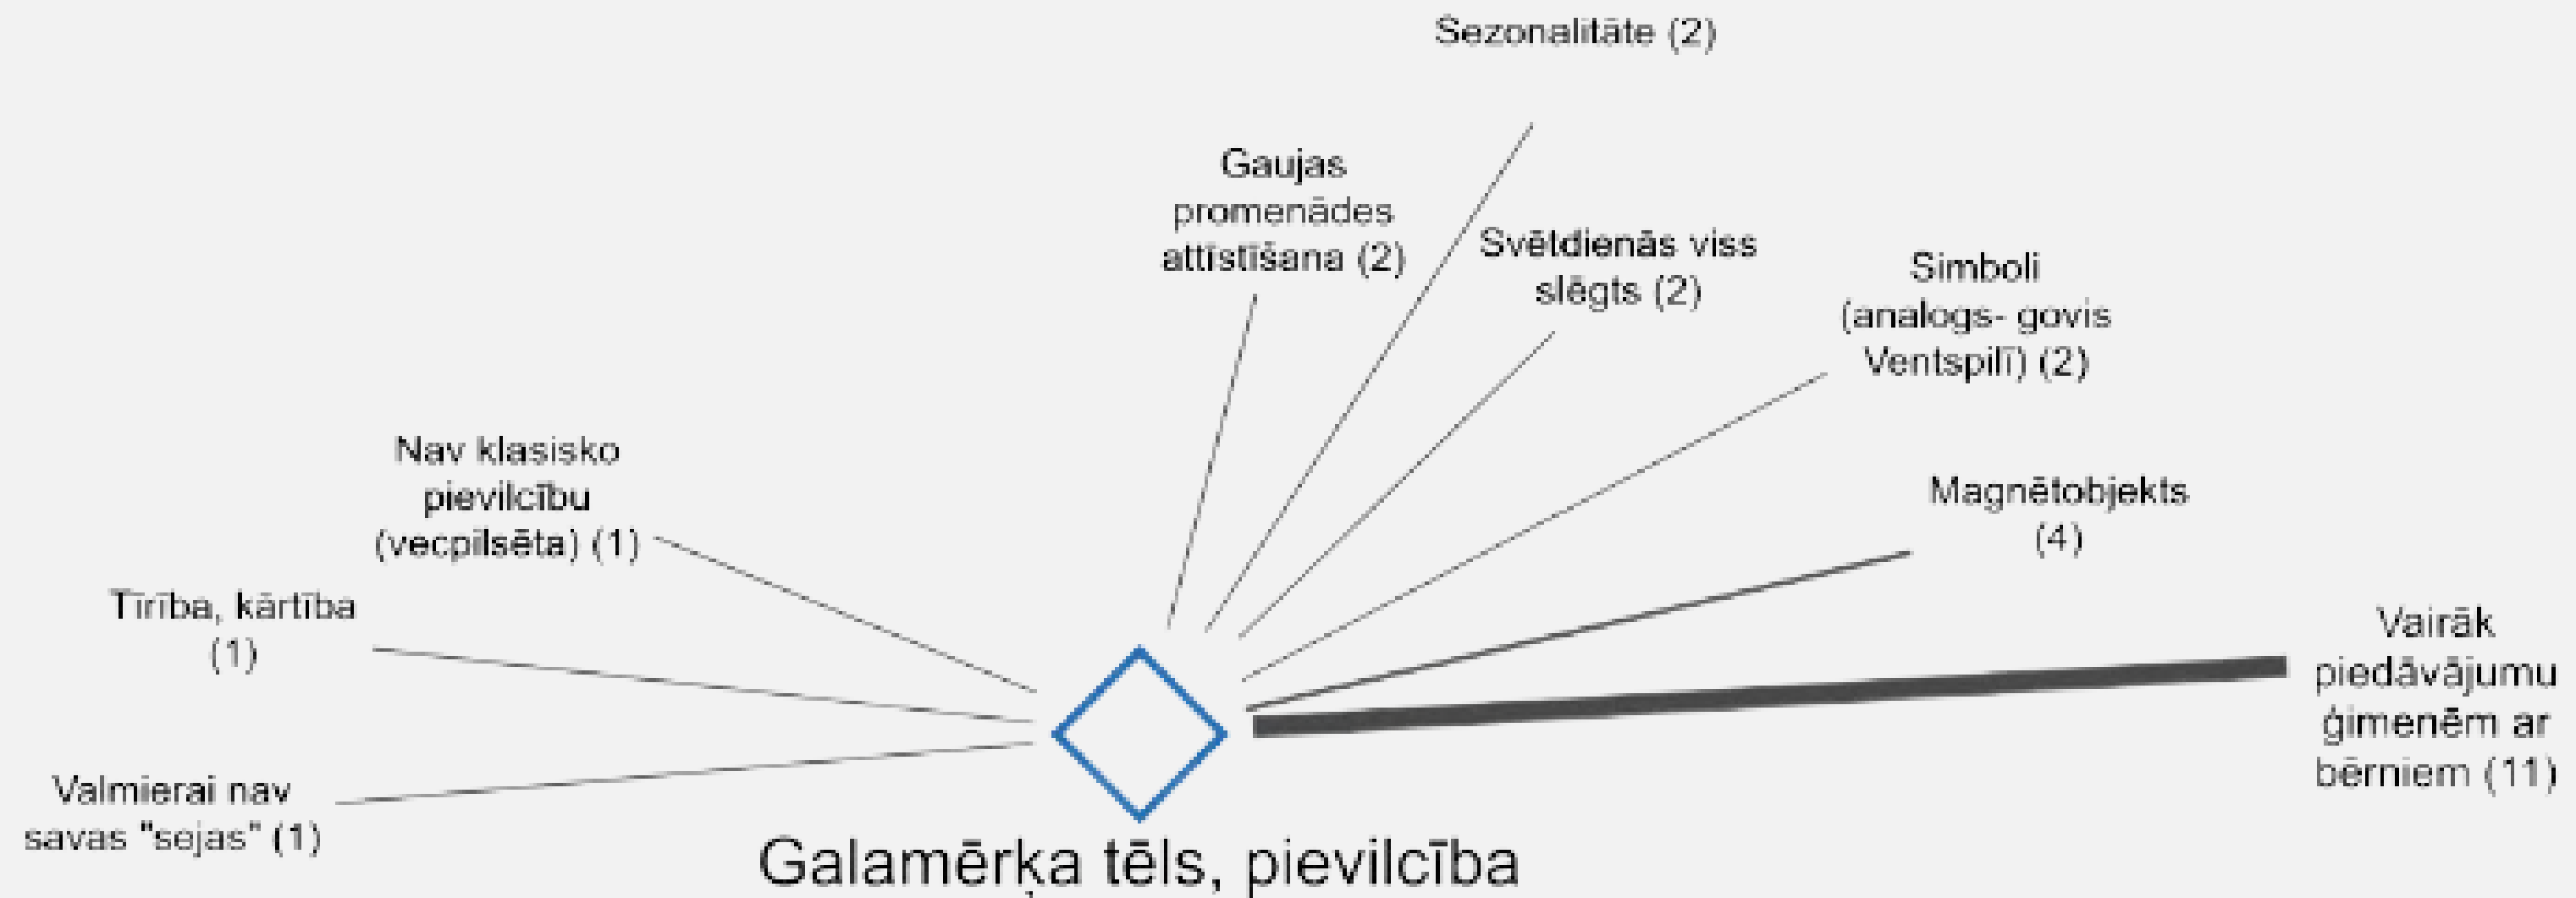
Sezonalitāte (2)

Gaujas promenādes attīstīšana (2)

Svētdienās viss slēgts (2)

Simboli (analogs- govis Ventspilī) (2)

Nav klasisko pievilcību (vecpilsēta) (1)

Magnētobjekts (4)

Tīrība, kārtība (1)

Vairāk piedāvājumu ģimenēm ar bērniem (11)

Valmierai nav savas "sejas" (1)

Galamērķa tēls, pievilcība